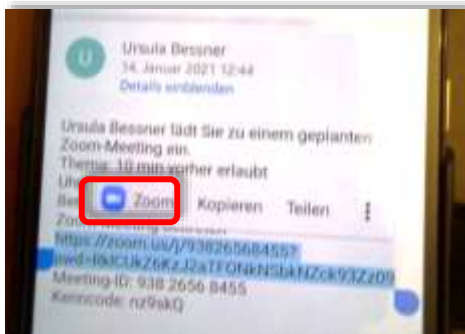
U

Ursula Bessner
14. Januar 2021 12:44
Details einblenden

Ursula Bessner lädt Sie zu einem geplanten Zoom-Meeting ein.
Thema: 10 min vorher erlaubt
Uh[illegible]
Be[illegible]
Zoom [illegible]

Zoom Kopieren Teilen

https://zoom.us/j/93826568455?pwd=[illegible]
Meeting-ID: 938 2656 8455
Kenncode: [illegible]